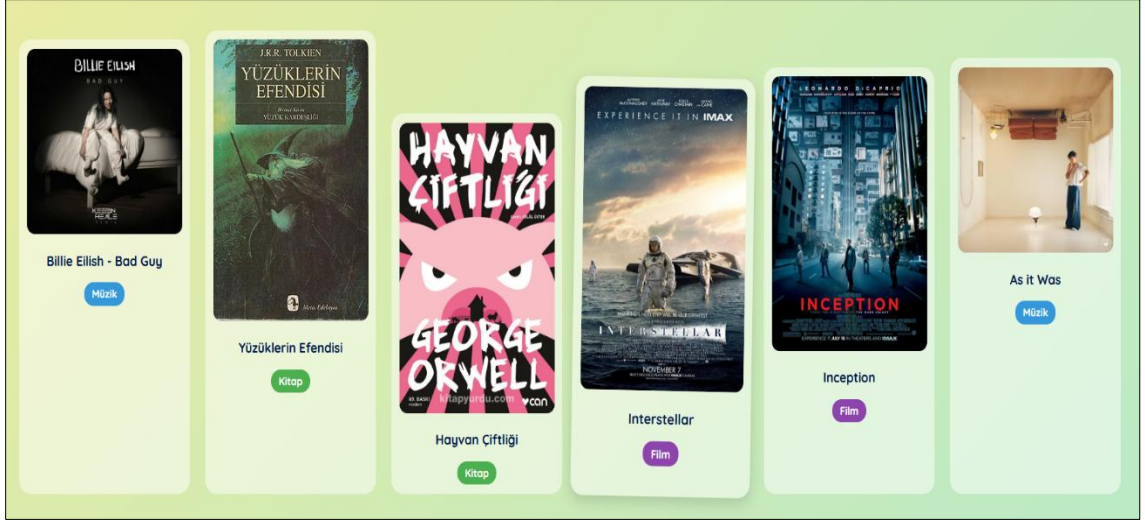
BILLIE EILISH
BAD GUY

Billie Eilish - Bad Guy

Müzik

J.R.R. TOLKIEN
YÜZÜKLERİN EFENDİSİ
Birinci kısım
YÜZÜK KARDEŞLİĞİ

Yüzüklerin Efendisi

Kitap

HAYVAN ÇİFTLİĞİ
GEORGE ORWELL
kitapyurdu.com
can

Hayvan Çiftliği

Kitap

EXPERIENCE IT IN IMAX
INTERSTELLAR
NOVEMBER 7

Interstellar

Film

LEONARDO DiCAPRIO
INCEPTION

Inception

Film

As it Was

Müzik